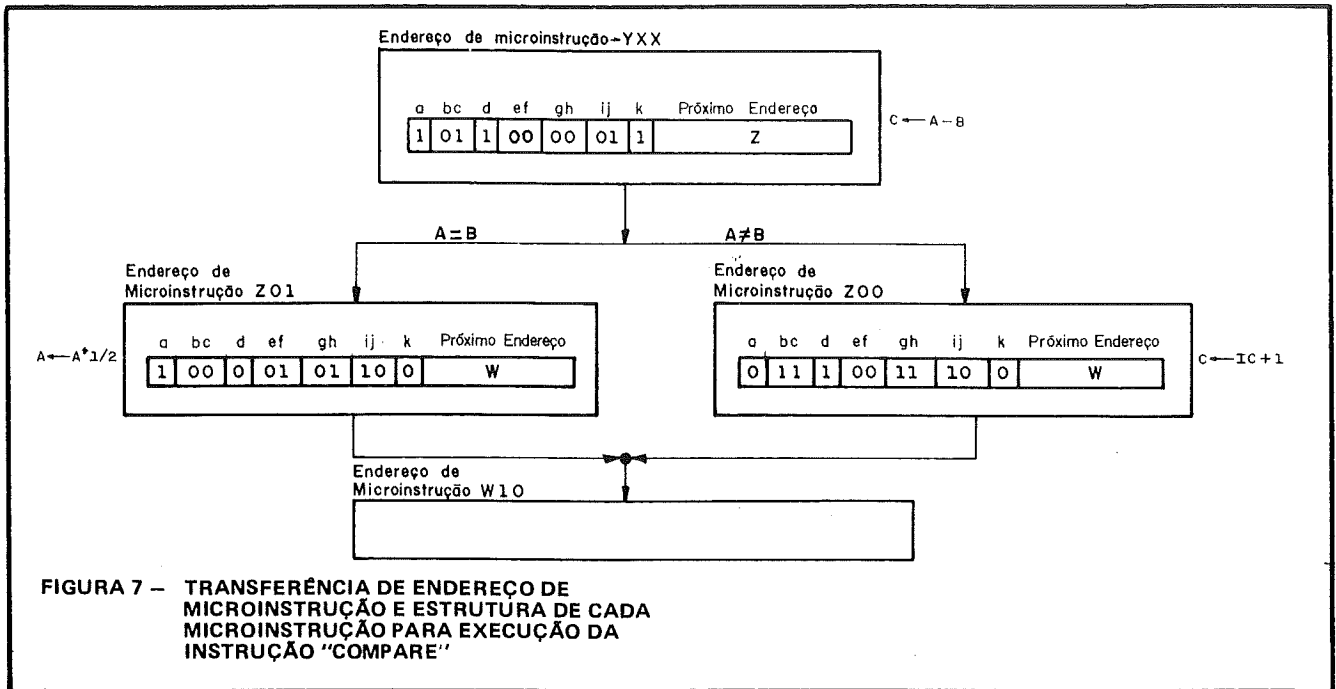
Endereço de microinstrução→YXX

| a | bc | d | ef | gh | ij | k | Próximo Endereço |
|---|---|---|---|---|---|---|---|
| 1 | 01 | 1 | 00 | 00 | 01 | 1 | Z |

$C \leftarrow A - B$

A = B

A ≠ B

Endereço de Microinstrução Z01

$A \leftarrow A^{*}1/2$

| a | bc | d | ef | gh | ij | k | Próximo Endereço |
|---|---|---|---|---|---|---|---|
| 1 | 00 | 0 | 01 | 01 | 10 | 0 | W |

Endereço de Microinstrução Z00

| a | bc | d | ef | gh | ij | k | Próximo Endereço |
|---|---|---|---|---|---|---|---|
| 0 | 11 | 1 | 00 | 11 | 10 | 0 | W |

$C \leftarrow IC + 1$

Endereço de Microinstrução W10

FIGURA 7 – TRANSFERÊNCIA DE ENDEREÇO DE MICROINSTRUÇÃO E ESTRUTURA DE CADA MICROINSTRUÇÃO PARA EXECUÇÃO DA INSTRUÇÃO "COMPARE"